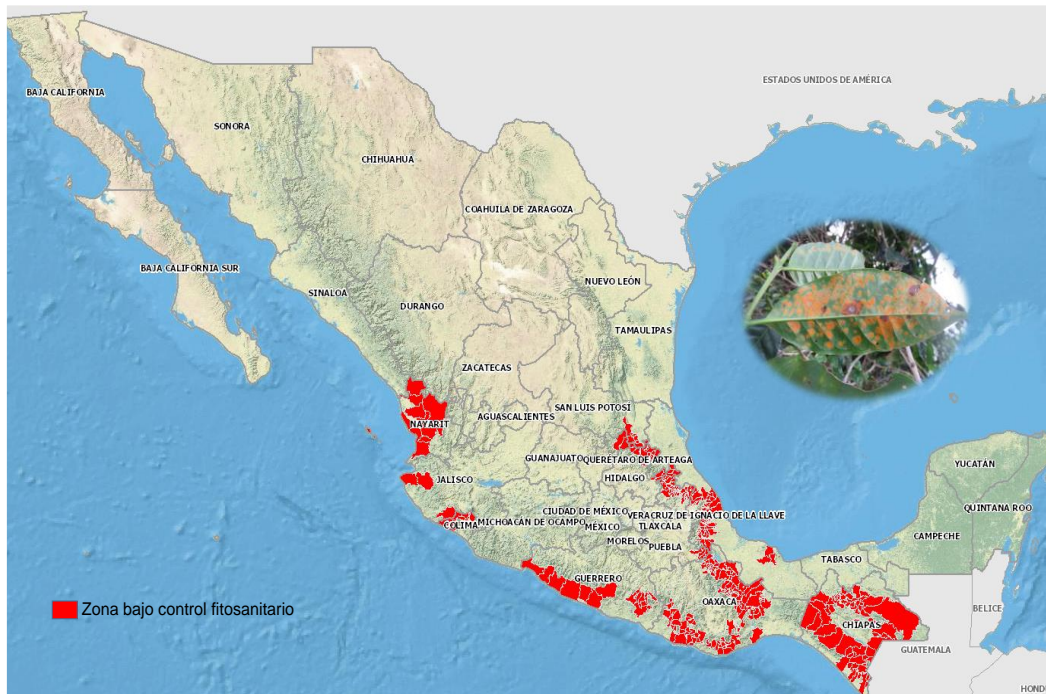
ESTADOS UNIDOS DE AMÉRICA

BAJA CALIFORNIA

SONORA

CHIHUAHUA

COAHUILA DE ZARAGOZA

BAJA CALIFORNIA SUR

NUEVO LEÓN

SINALOA

DURANGO

TAMAULIPAS

ZACATECAS

SAN LUIS POTOSÍ

NAYARIT

AGUASCALIENTES

GUANAJUATO

QUERÉTARO DE ARTEAGA

YUCATÁN

JALISCO

HIDALGO

QUINTANA ROO

CIUDAD DE MÉXICO

VERACRUZ DE IGNACIO DE LA LLAVE

COLIMA

MICHOACÁN DE OCAMPO

MÉXICO

TLAXCALA

CAMPECHE

MORELOS

PUEBLA

TABASCO

GUERRERO

Zona bajo control fitosanitario

OAXACA

BELICE

CHIAPAS

GUATEMALA

HOND